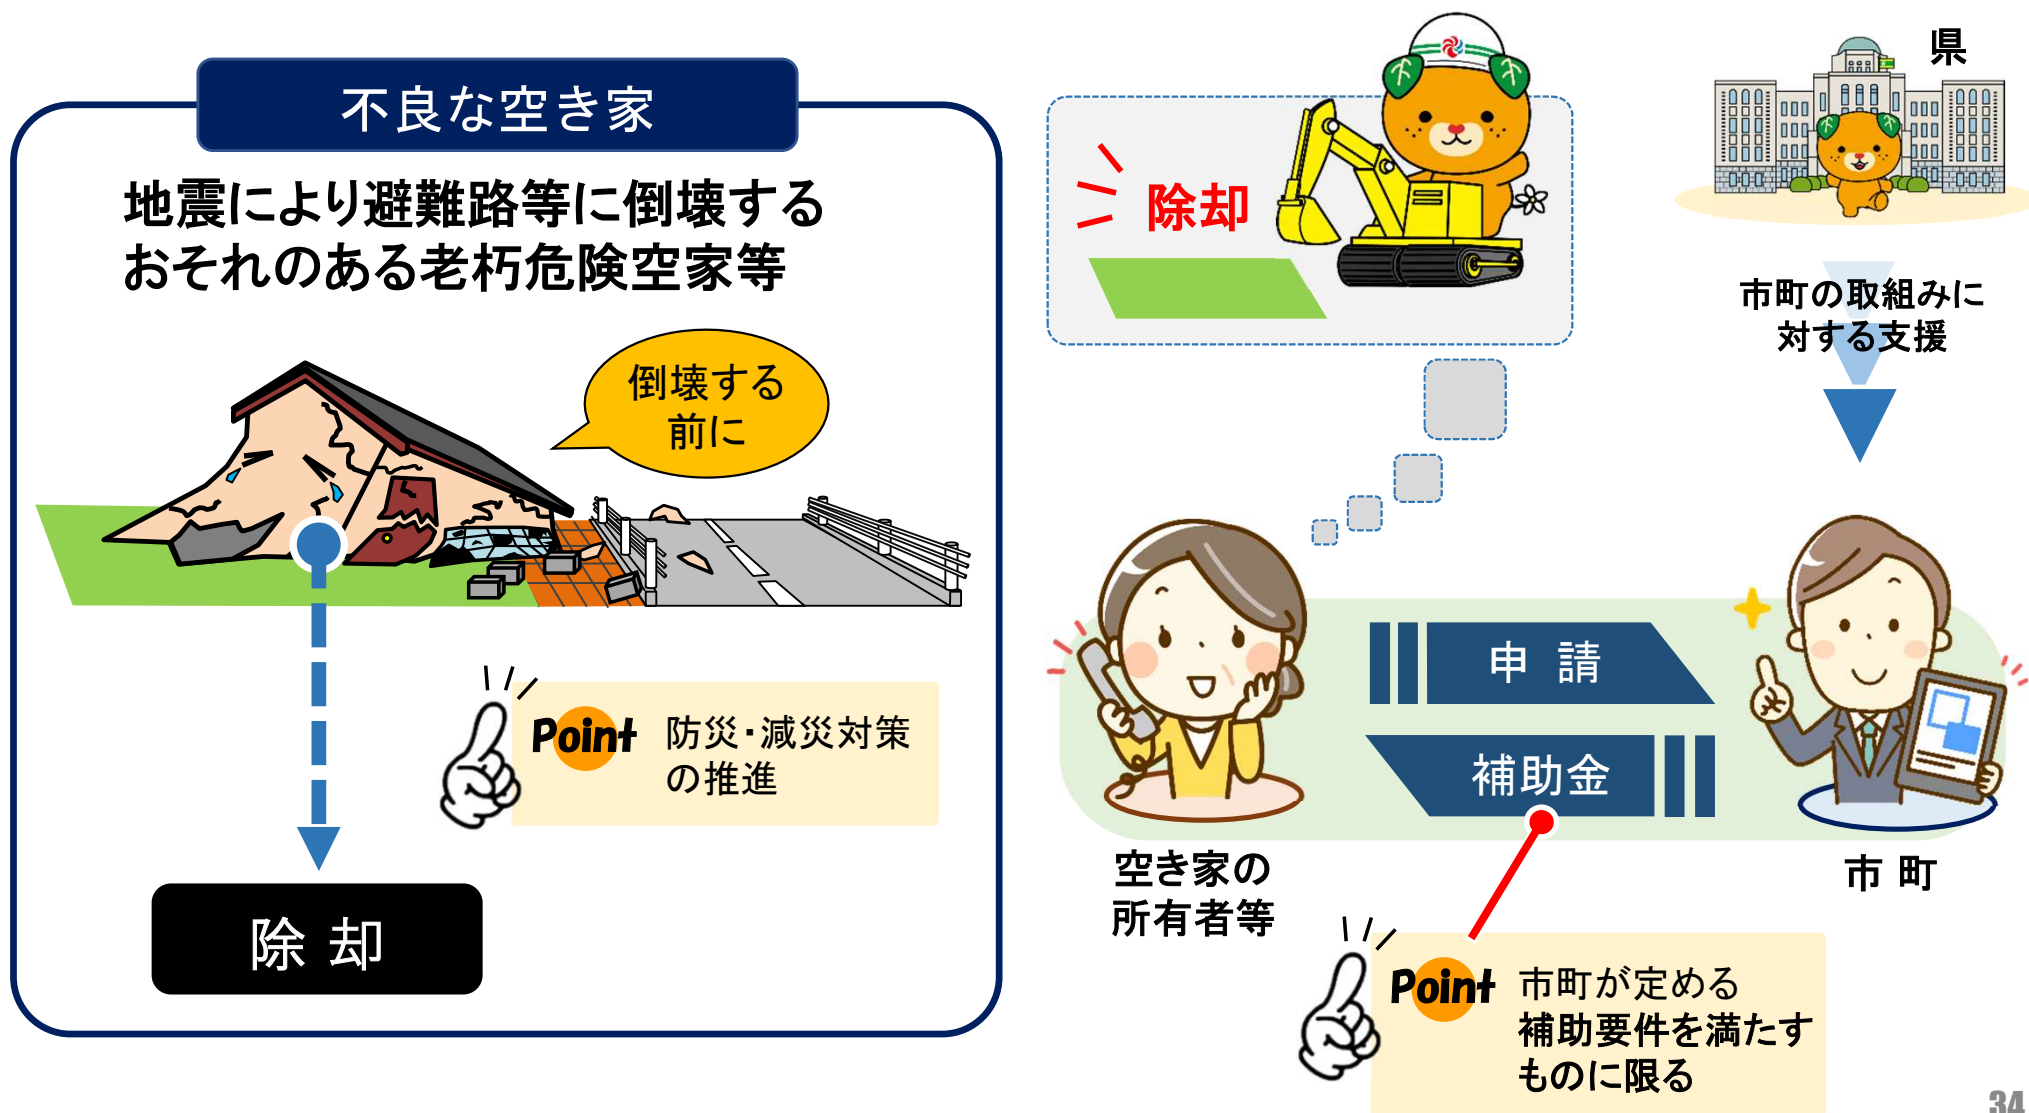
不良な空き家

地震により避難路等に倒壊するおそれのある老朽危険空家等

倒壊する前に

Point 防災・減災対策の推進

除 却

除却

県

市町の取組みに対する支援

申 請

補助金

空き家の所有者等

市 町

Point 市町が定める補助要件を満たすものに限る

34